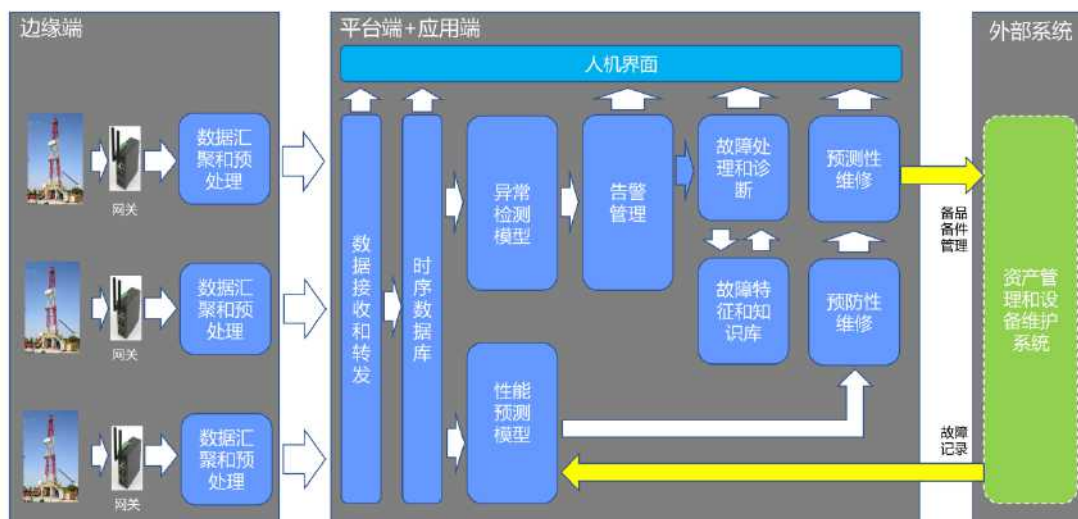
边缘端

数据汇聚和预处理

网关

数据汇聚和预处理

网关

数据汇聚和预处理

网关

平台端+应用端

人机界面

数据接收和转发

时序数据库

异常检测模型

告警管理

故障处理和诊断

预测性维修

故障特征和知识库

预防性维修

性能预测模型

外部系统

备品备件管理

资产管理和设备维护系统

故障记录